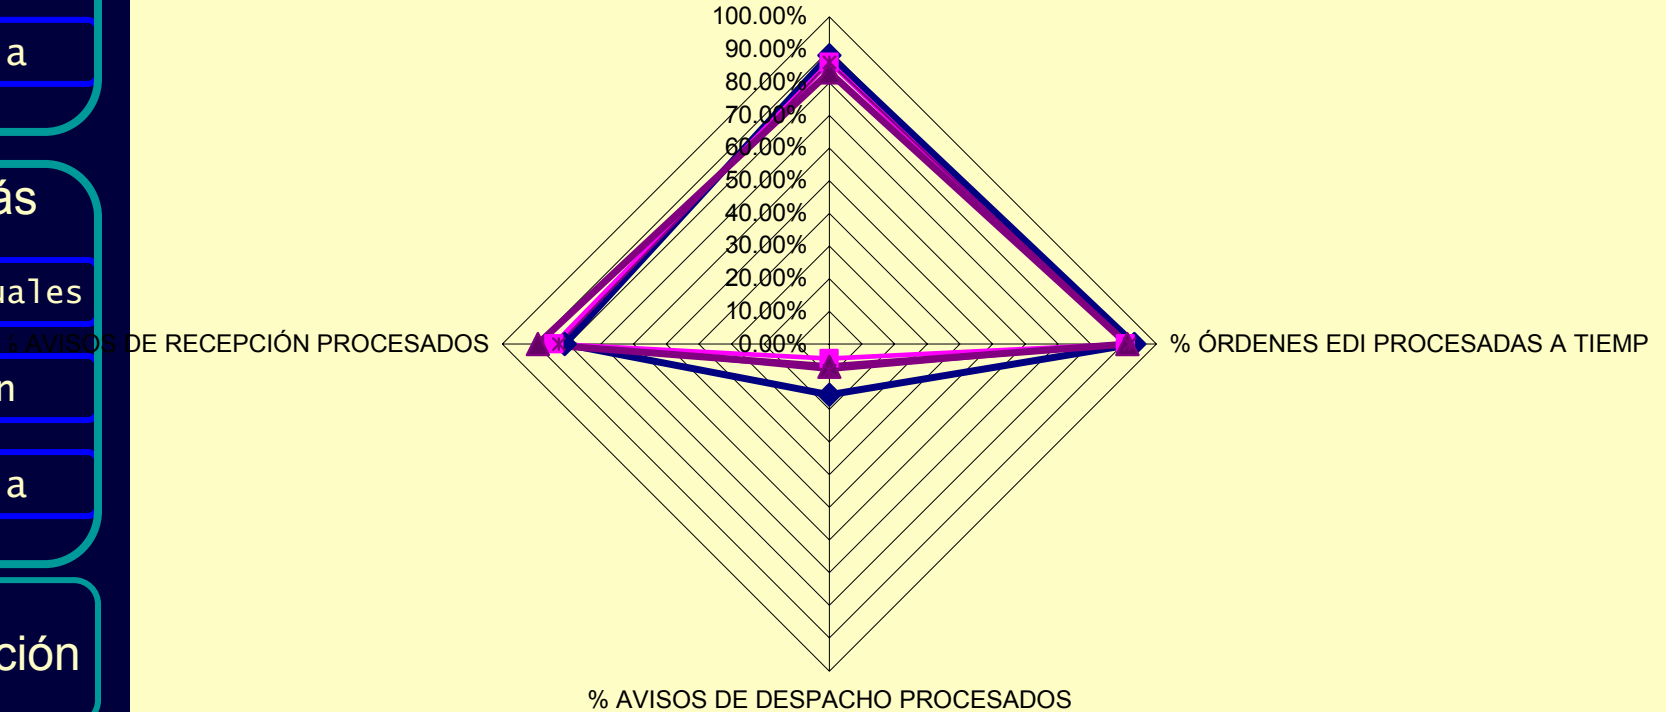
a

ás

uales

n

a

ción

100.00%
90.00%
80.00%
70.00%
60.00%
50.00%
40.00%
30.00%
20.00%
10.00%
0.00%

% AVISOS DE RECEPCIÓN PROCESADOS

% ÓRDENES EDI PROCESADAS A TIEMP

% AVISOS DE DESPACHO PROCESADOS